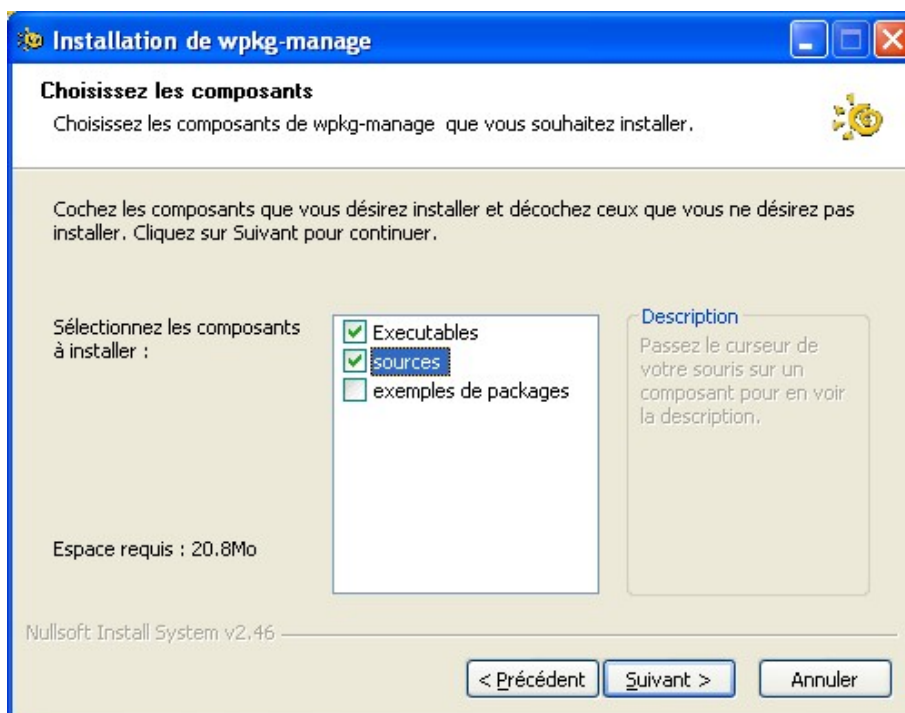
Installation de wpkg-manage

Choisissez les composants

Choisissez les composants de wpkg-manage que vous souhaitez installer.

Cochez les composants que vous désirez installer et décochez ceux que vous ne désirez pas installer. Cliquez sur Suivant pour continuer.

Sélectionnez les composants à installer :

Executables
sources
exemples de packages

Description
Passez le curseur de votre souris sur un composant pour en voir la description.

Espace requis : 20.8Mo

Nullsoft Install System v2.46

< Précédent
Suivant >
Annuler